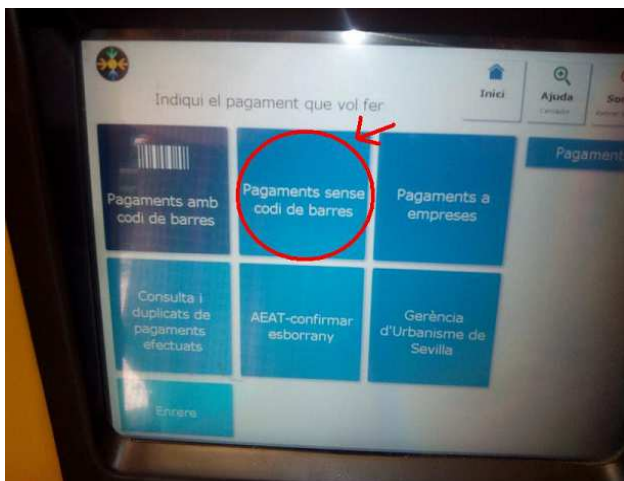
Indiqui el pagament que vol fer

Inici

Ajuda

So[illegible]

Pagament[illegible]

Pagaments amb codi de barres

Pagaments sense codi de barres

Pagaments a empreses

Consulta i duplicats de pagaments efectuats

AEAT-confirmar esborrany

Gerència d'Urbanisme de Sevilla

Enrere